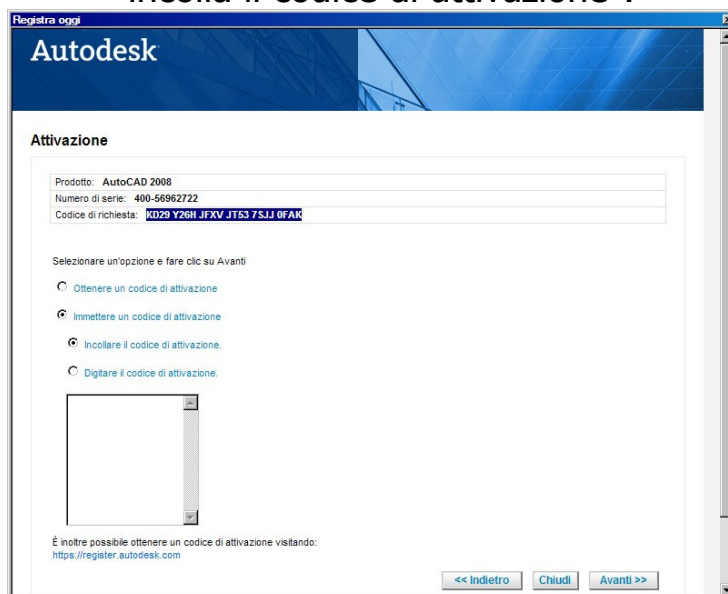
Inseisci il codice di attivazione :

Registra oggi

Autodesk

Attivazione

Prodotto: AutoCAD 2008
Numero di serie: 400-56962722
Codice di richiesta: KD29 Y26H JFXV JT53 7SJJ 0FAK

Selezionare un'opzione e fare clic su Avanti

Ottenere un codice di attivazione

Immettere un codice di attivazione

Incollare il codice di attivazione.

Digitare il codice di attivazione.

È inoltre possibile ottenere un codice di attivazione visitando:
https://register.autodesk.com

<< Indietro | Chiudi | Avanti >>